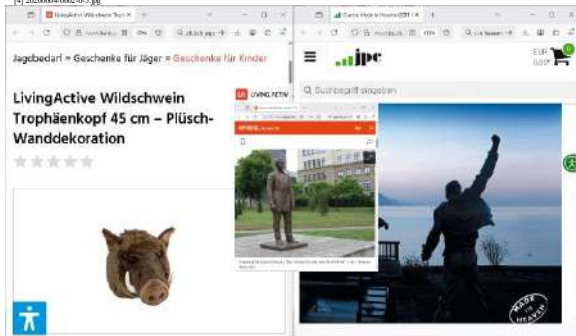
[4] 20200604-0002-0-5.jpg

LivingActive Wildschwein Troph

Jagdbedarf » Geschenke für Jäger » Geschenke für Kinder

LivingActive Wildschwein Trophäenkopf 45 cm – Plüsch-Wanddekoration

LIVING ACTIV

SPIEGEL

jpc

Suchbegriff eingeben

EUR 0,00

0

MADE IN HEAVEN